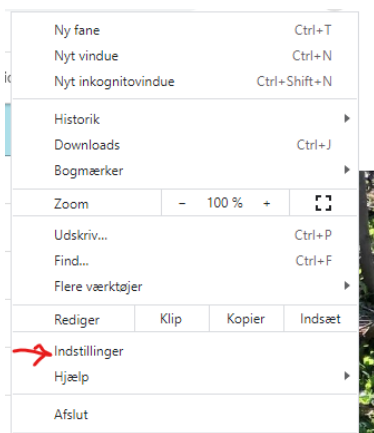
Ny fane Ctrl+T
Nyt vindue Ctrl+N
Nyt inkognitovindue Ctrl+Shift+N

Historik
Downloads Ctrl+J
Bogmærker

Zoom – 100 % +

Udskriv... Ctrl+P
Find... Ctrl+F
Flere værktøjer

Rediger Klip Kopier Indsæt

Indstillinger
Hjælp

Afslut